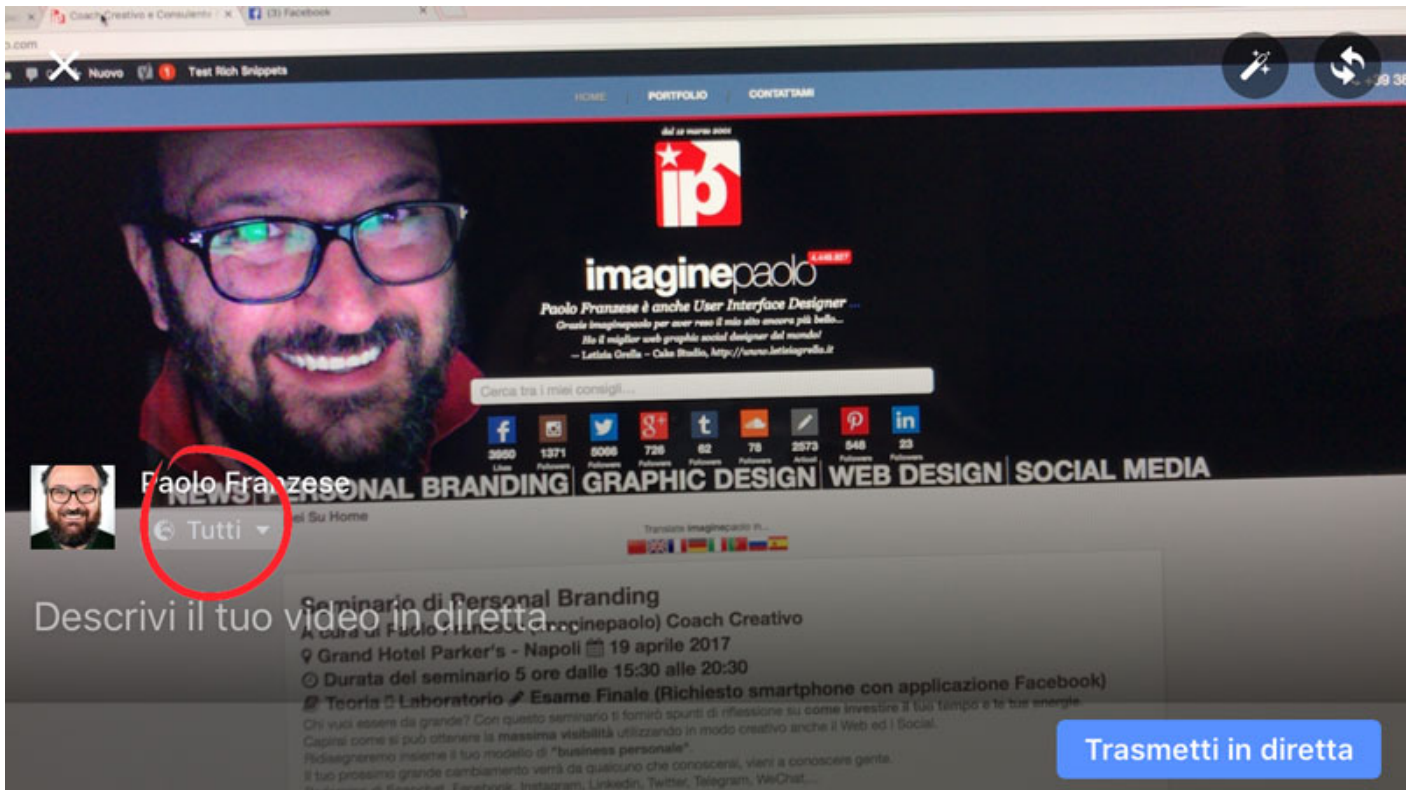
Coach Creativo e Consulente ×
(3) Facebook ×

Nuovo 1 Test Rich Snippets

HOME | PORTFOLIO | CONTATTAMI

dal 12 marzo 2001

ip

imaginepaolo

Paolo Franzese è anche User Interface Designer
Grazie imaginepaolo per aver reso il mio sito ancora più bello...
Ho il miglior web graphic social designer del mondo!
— Letizia Grella – Cake Studio, http://www.letiziagrella.it

Cerca tra i miei consigli...

3950 Likes | 1371 Followers | 5066 Followers | 726 Followers | 62 Followers | 78 Followers | 2573 Articoli | 548 Followers | 23 Followers

NEWS | PERSONAL BRANDING | GRAPHIC DESIGN | WEB DESIGN | SOCIAL MEDIA

Paolo Franzese
Tutti

Sei Su Home

Translate imaginepaolo in...

Seminario di Personal Branding
A cura di Paolo Franzese (imaginepaolo) Coach Creativo
Grand Hotel Parker's - Napoli 19 aprile 2017
Durata del seminario 5 ore dalle 15:30 alle 20:30
Teoria Laboratorio Esame Finale (Richiesto smartphone con applicazione Facebook)
Chi vuoi essere da grande? Con questo seminario ti fornirò spunti di riflessione su come investire il tuo tempo e le tue energie.
Capirai come si può ottenere la massima visibilità utilizzando in modo creativo anche il Web ed i Social.
Ridisegneremo insieme il tuo modello di "business personale".
Il tuo prossimo grande cambiamento verrà da qualcuno che conoscerai, vieni a conoscere gente.
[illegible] Facebook, Instagram, Linkedin, Twitter, Telegram, WeChat...

Descrivi il tuo video in diretta...

Trasmetti in diretta